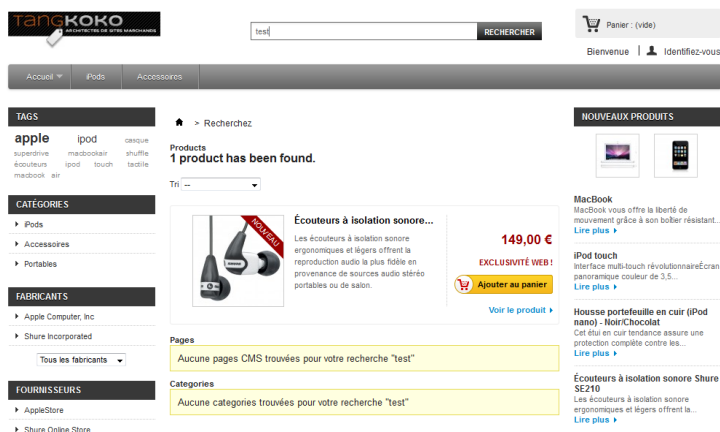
TangKOKO
ARCHITECTES DE SITES MARCHANDS

test
RECHERCHER

Panier : (vide)
Bienvenue | Identifiez-vous

Accueil
iPods
Accessoires

TAGS
apple ipod casque superdrive macbookair shuffle écouteurs ipod touch tactile macbook air

CATÉGORIES
iPods
Accessoires
Portables

FABRICANTS
Apple Computer, Inc
Shure Incorporated
Tous les fabricants

FOURNISSEURS
AppleStore
Shure Online Store

> Recherchez

Products
1 product has been found.

Tri --

NOUVEAU
Écouteurs à isolation sonore...
Les écouteurs à isolation sonore ergonomiques et légers offrent la reproduction audio la plus fidèle en provenance de sources audio stéréo portables ou de salon.
149,00 €
EXCLUSIVITÉ WEB !
Ajouter au panier
Voir le produit »

Pages
Aucune pages CMS trouvées pour votre recherche "test"

Categories
Aucune categories trouvées pour votre recherche "test"

NOUVEAUX PRODUITS

MacBook
MacBook vous offre la liberté de mouvement grâce à son boîtier résistant...
Lire plus »

iPod touch
Interface multi-touch révolutionnaireÉcran panoramique couleur de 3,5...
Lire plus »

Housse portefeuille en cuir (iPod nano) - Noir/Chocolat
Cet étui en cuir tendance assure une protection complète contre les...
Lire plus »

Écouteurs à isolation sonore Shure SE210
Les écouteurs à isolation sonore ergonomiques et légers offrent la...
Lire plus »